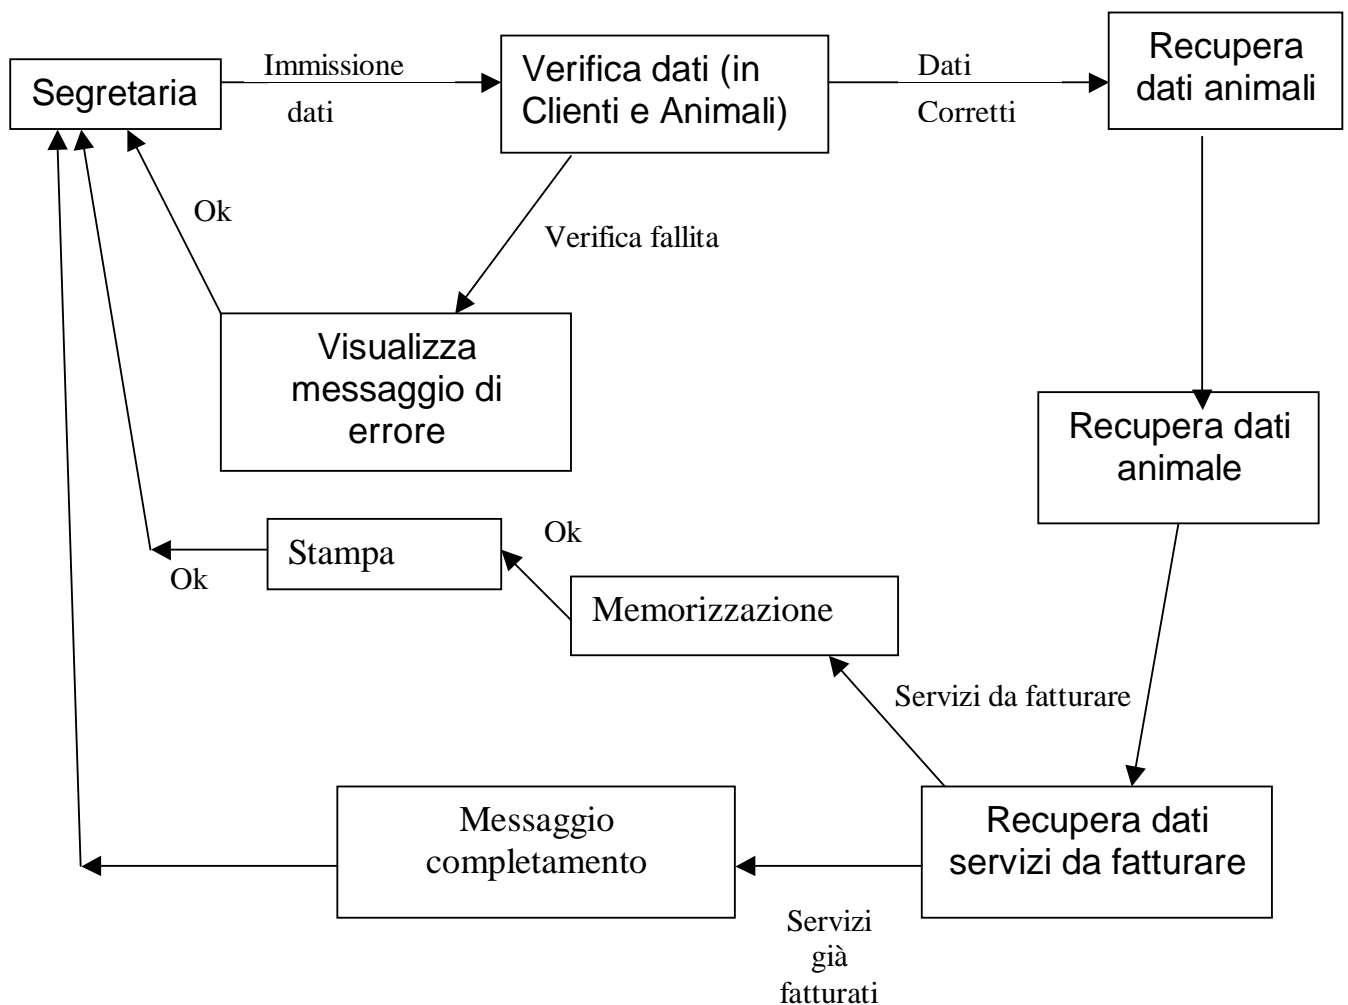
Segretaria

Immissione dati

Verifica dati (in Clienti e Animali)

Dati Corretti

Recupera dati animali

Ok

Verifica fallita

Visualizza messaggio di errore

Recupera dati animale

Ok

Stampa

Ok

Memorizzazione

Servizi da fatturare

Messaggio completamento

Recupera dati servizi da fatturare

Servizi già fatturati